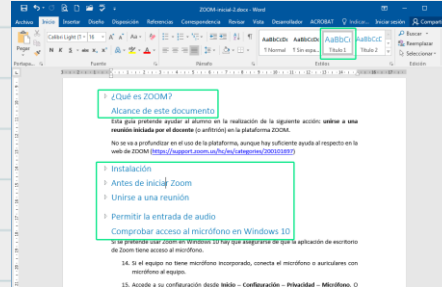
ZOOM-inicial-2.docx - Word

Archivo Inicio Insertar Diseño Disposición Referencias Correspondencia Revisar Vista Desarrollador ACROBAT Indicar... Iniciar sesión Compartir

Pegar Portapa... Calibri Light (T 16 A A Aa N K S abc x₂ x² A Fuente Párrafo AaBbCcDc ¶ Normal AaBbCcDc ¶ Sin espa... AaBbCı Título 1 AaBbCcE Título 2 Estilos Buscar Reemplazar Seleccionar Edición

¿Qué es ZOOM?

Alcance de este documento

Esta guía pretende ayudar al alumno en la realización de la siguiente acción: **unirse a una reunión iniciada por el docente** (o anfitrión) en la plataforma ZOOM.

No se va a profundizar en el uso de la plataforma, aunque hay suficiente ayuda al respecto en la web de ZOOM (https://support.zoom.us/hc/es/categories/200101697)

Instalación

Antes de iniciar Zoom

Unirse a una reunión

Permitir la entrada de audio

Comprobar acceso al micrófono en Windows 10

Si se pretende usar Zoom en Windows 10 hay que asegurarse de que la aplicación de escritorio de Zoom tiene acceso al micrófono.

14. Si el equipo no tiene micrófono incorporado, conecta el micrófono o auriculares con micrófono al equipo.

15. Accede a su configuración desde **Inicio – Configuración – Privacidad – Micrófono**. O